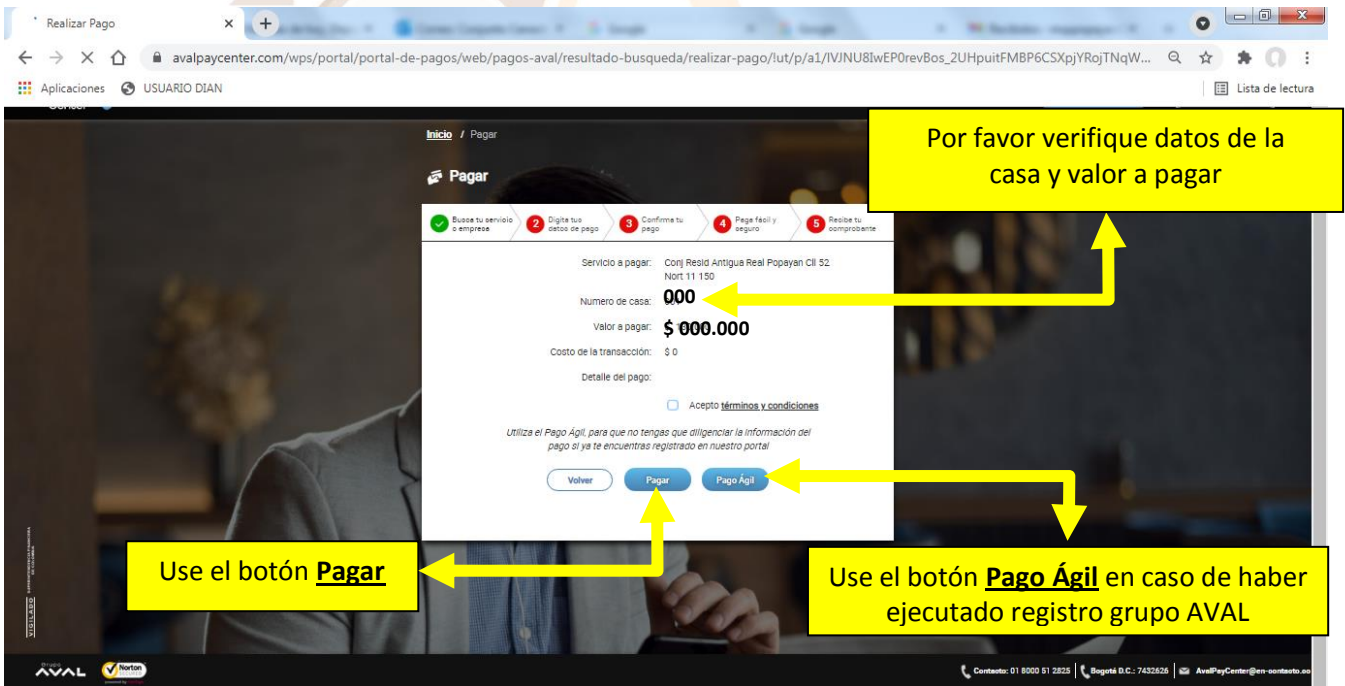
Realizar Pago

avalpaycenter.com/wps/portal/portal-de-pagos/web/pagos-aval/resultado-busqueda/realizar-pago/!ut/p/a1/IVJNU8IwEP0revBos_2UHpuitFMBP6CSXpjYRojTNqW...

Aplicaciones USUARIO DIAN

Lista de lectura

Inicio / Pagar

Pagar

Busca tu servicio o empresa | 2 Digita tus datos de pago | 3 Confirma tu pago | 4 Paga fácil y seguro | 5 Recibe tu comprobante

Servicio a pagar: Conj Resid Antigua Real Popayan Cll 52 Nort 11 150

Numero de casa: 000

Valor a pagar: $ 000.000

Costo de la transacción: $ 0

Detalle del pago:

Acepto términos y condiciones

Utiliza el Pago Ágil, para que no tengas que diligenciar la información del pago si ya te encuentras registrado en nuestro portal

Volver Pagar Pago Ágil

Por favor verifique datos de la casa y valor a pagar

Use el botón Pagar

Use el botón Pago Ágil en caso de haber ejecutado registro grupo AVAL

VIGILADO

Grupo AVAL Norton

Contacto: 01 8000 51 2825 | Bogotá D.C.: 7432626 | AvalPayCenter@en-contacto.co